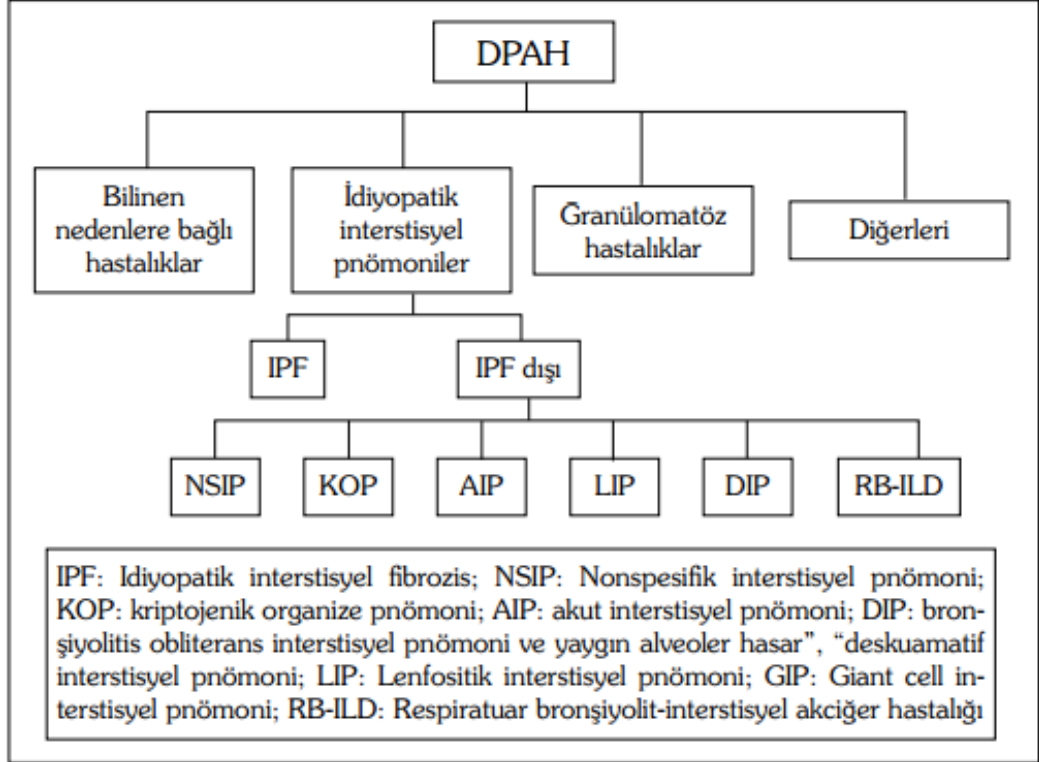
DPAH

Bilinen nedenlere bağlı hastalıklar

İdiyopatik interstisyel pnömoniler

Granülomatöz hastalıklar

Diğerleri

IPF

IPF dışı

NSIP

KOP

AIP

LIP

DIP

RB-ILD

IPF: Idiyopatik interstisyel fibrozis; NSIP: Nonspesifik interstisyel pnömoni; KOP: kriptojenik organize pnömoni; AIP: akut interstisyel pnömoni; DIP: bronşiyolitis obliterans interstisyel pnömoni ve yaygın alveoler hasar", "deskuamatif interstisyel pnömoni; LIP: Lenfositik interstisyel pnömoni; GIP: Giant cell interstisyel pnömoni; RB-ILD: Respiratuar bronşiyolit-interstisyel akciğer hastalığı